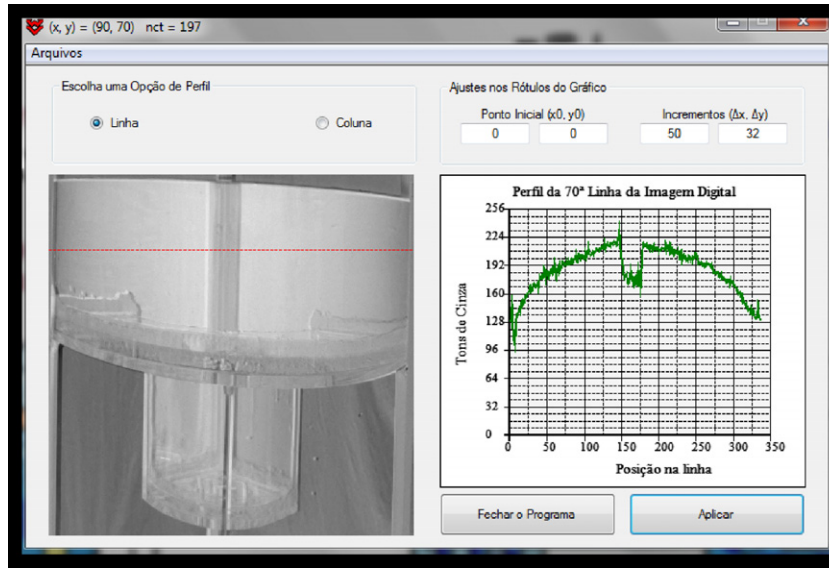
(x, y) = (90, 70)   nct = 197

Arquivos

Escolha uma Opção de Perfil

Linha

Coluna

Ajustes nos Rótulos do Gráfico

Ponto Inicial (x0, y0)

0

0

Incrementos (Δx, Δy)

50

32

Perfil da 70ª Linha da Imagem Digital

256
224
192
160
128
96
64
32
0

Tons de Cinza

0 50 100 150 200 250 300 350

Posição na linha

Fechar o Programa

Aplicar